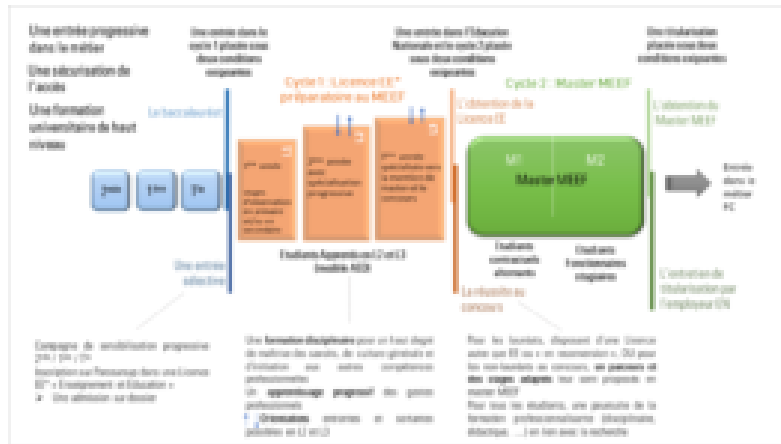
Une entrée progressive dans le métier

Une sécurisation de l'accès

Une formation universitaire de haut niveau

Une entrée dans le cursus 1 placée sous deux conditions exigeantes

Une entrée dans l'Education Nationale et le cycle 2 placée sous deux conditions exigeantes

Une titularisation placée sous deux conditions exigeantes

Le baccalauréat

Cycle 1 : Licence EE* préparatoire au MEEF

L'obtention de la Licence EE

Cycle 2 : Master MEEF

L'obtention du Master MEEF

1ère

2ème

Tle

1ère année

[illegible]

2ème année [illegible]

3ème année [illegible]

M1

M2

Master MEEF

Entrée dans le métier EC

Etudiants Apprentis au L2 et L3 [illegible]

Etudiants contractuels alternants

Etudiants fonctionnaires stagiaires

Une entrée sélective

La réussite au concours

L'entretien de titularisation par l'employeur EN

Campagne de sensibilisation progressive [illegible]
Inscription sur Parcoursup dans une Licence EE* « Enseignement et Education »
• Une admission sur dossier

Une formation disciplinaire pour un haut degré de maîtrise des savoirs, de culture générale et d'initiation aux autres compétences professionnelles
Un apprentissage progressif des gestes professionnels
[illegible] rémunérées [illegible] en L2 et L3

Pour les lauréats, disposant d'une Licence autre que EE ou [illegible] pour les non-lauréats au concours, un parcours et des stages adaptés leur sont proposés en master MEEF
Pour tous les étudiants, une poursuite de la formation professionnalisante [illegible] didactique, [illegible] et en lien avec la recherche